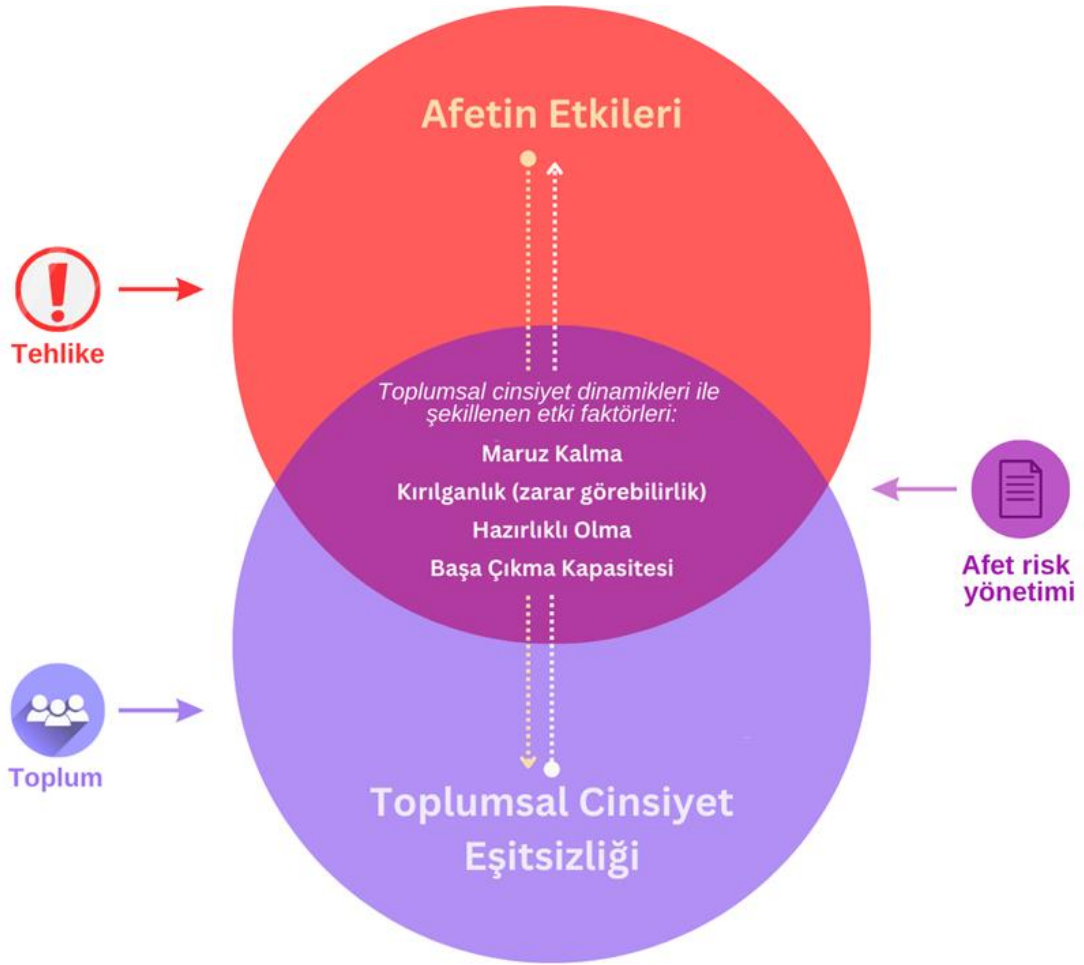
Afetin Etkileri

Tehlike

Toplumsal cinsiyet dinamikleri ile şekillenen etki faktörleri:

Maruz Kalma

Kırılganlık (zarar görebilirlik)

Hazırlıklı Olma

Başa Çıkma Kapasitesi

Afet risk yönetimi

Toplum

Toplumsal Cinsiyet Eşitsizliği